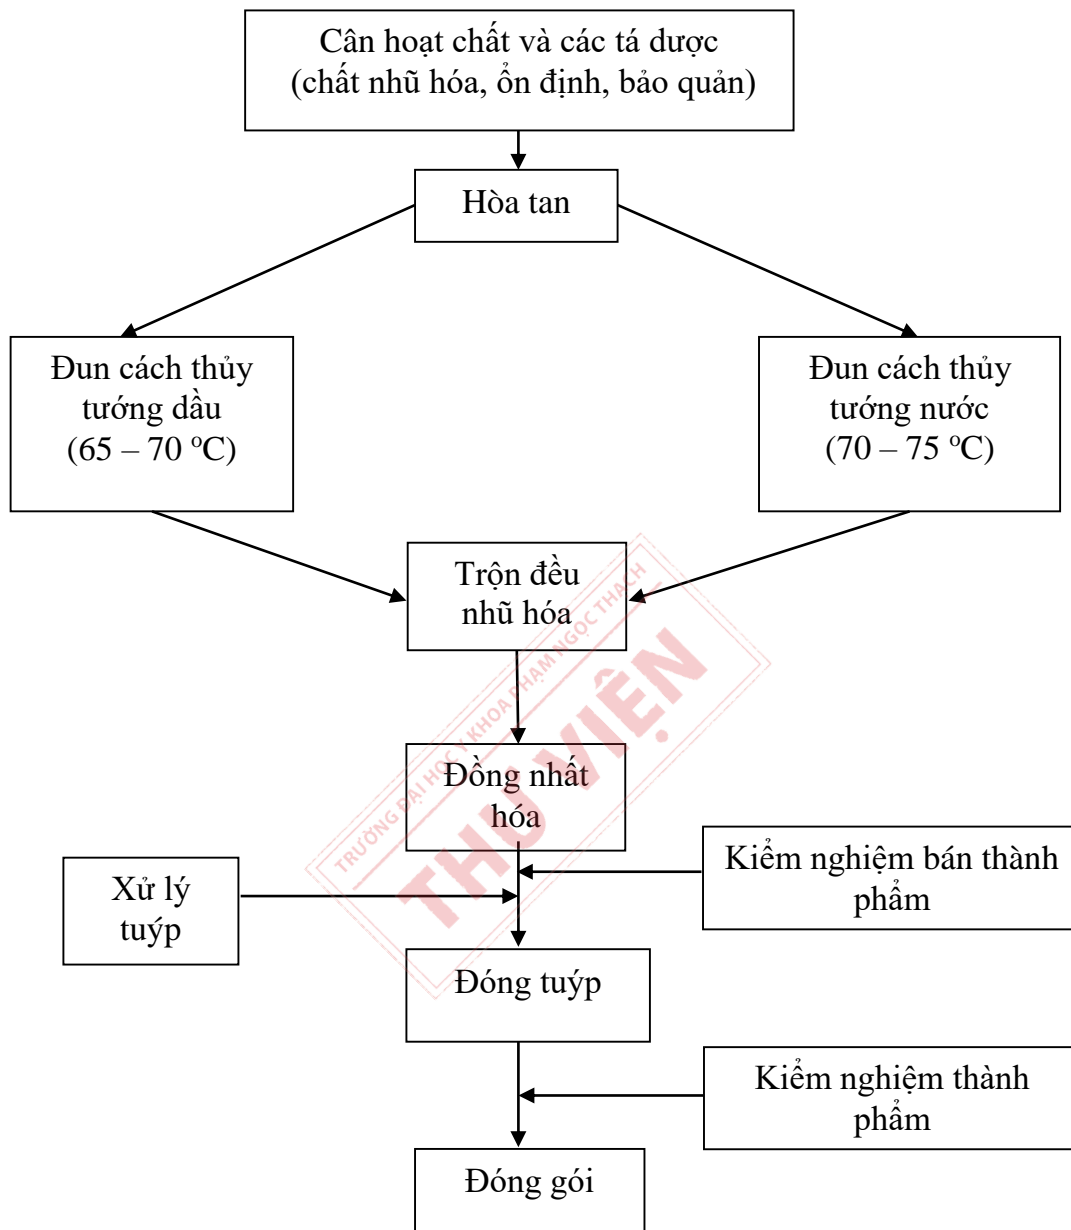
Cân hoạt chất và các tá dược
(chất nhũ hóa, ổn định, bảo quản)

Hòa tan

Đun cách thủy
tướng dầu
(65 – 70 ºC)

Đun cách thủy
tướng nước
(70 – 75 ºC)

Trộn đều
nhũ hóa

TRƯỜNG ĐẠI HỌC Y KHOA PHẠM NGỌC THẠCH
THƯ VIỆN

Đồng nhất
hóa

Xử lý
tuýp

Kiểm nghiệm bán thành
phẩm

Đóng tuýp

Kiểm nghiệm thành
phẩm

Đóng gói